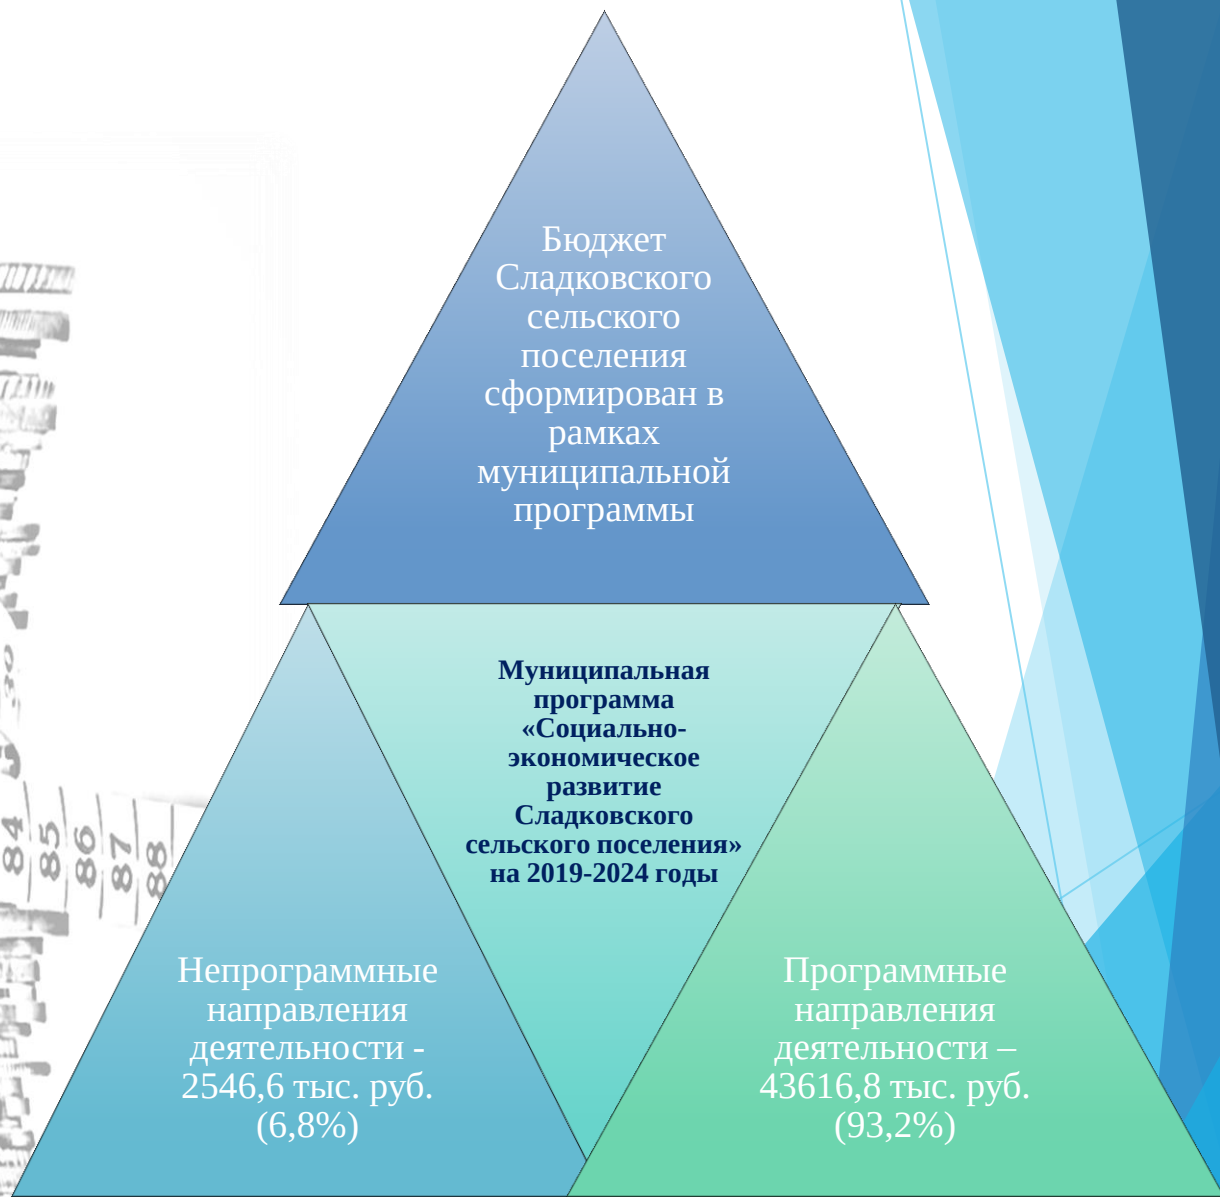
Бюджет Сладковского сельского поселения сформирован в рамках муниципальной программы

Муниципальная программа «Социально-экономическое развитие Сладковского сельского поселения» на 2019-2024 годы

Непрограммные направления деятельности - 2546,6 тыс. руб. (6,8%)

Программные направления деятельности – 43616,8 тыс. руб. (93,2%)

84 85 86 87 88